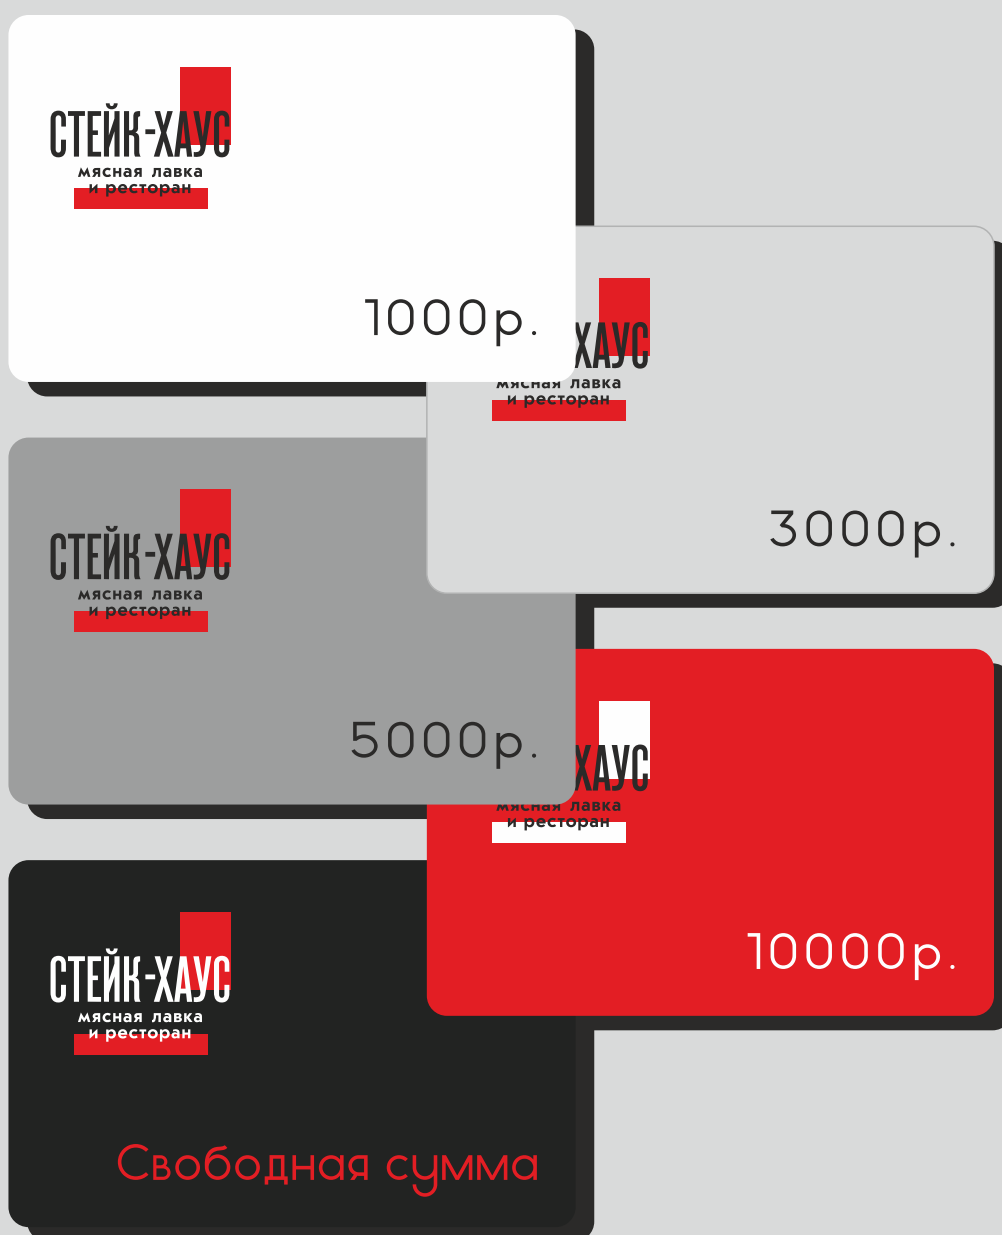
СТЕЙК-ХАУС
мясная лавка
и ресторан

1000р.

ХАУС
мясная лавка
и ресторан

3000р.

СТЕЙК-ХАУС
мясная лавка
и ресторан

5000р.

ХАУС
мясная лавка
и ресторан

10000р.

СТЕЙК-ХАУС
мясная лавка
и ресторан

Свободная сумма